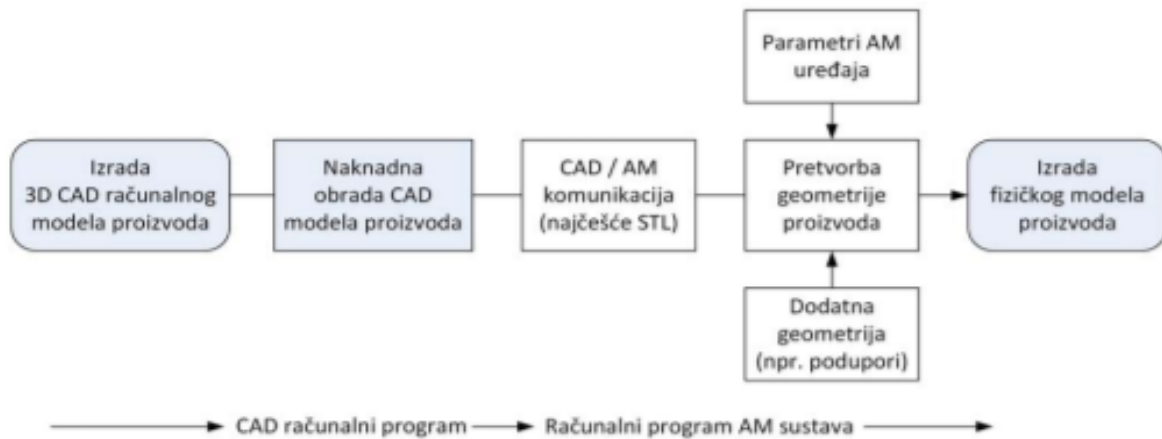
Parametri AM uređaja

Izrada 3D CAD računalnog modela proizvoda

Naknadna obrada CAD modela proizvoda

CAD / AM komunikacija (najčešće STL)

Pretvorba geometrije proizvoda

Izrada fizičkog modela proizvoda

Dodatna geometrija (npr. podupori)

CAD računalni program

Računalni program AM sustava